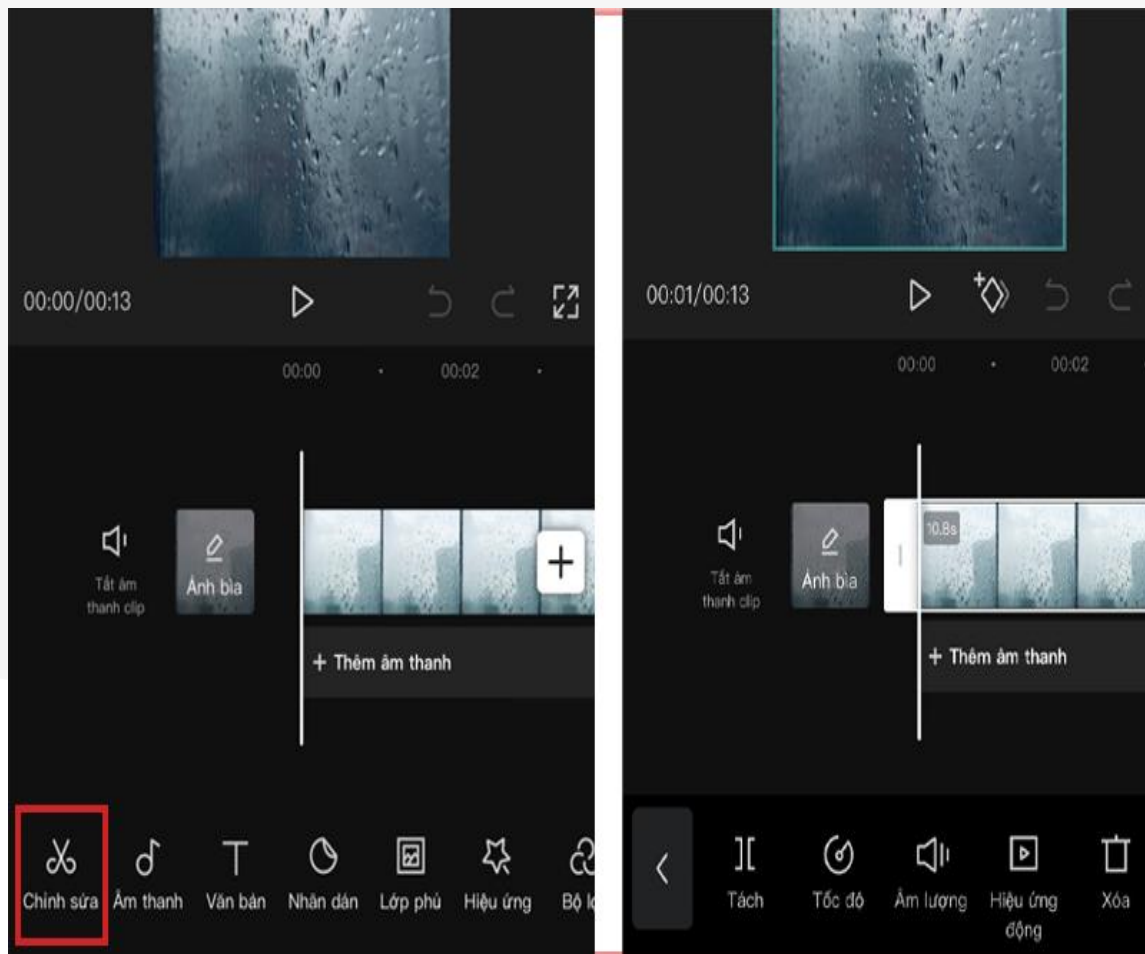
00:00/00:13

00:00 00:02

Tắt âm thanh clip

Ảnh bìa

+ Thêm âm thanh

Chỉnh sửa Âm thanh Văn bản Nhãn dán Lớp phủ Hiệu ứng Bộ l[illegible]

00:01/00:13

00:00 00:02

Tắt âm thanh clip

Ảnh bìa

10.8s

+ Thêm âm thanh

Tách Tốc độ Âm lượng Hiệu ứng động Xóa